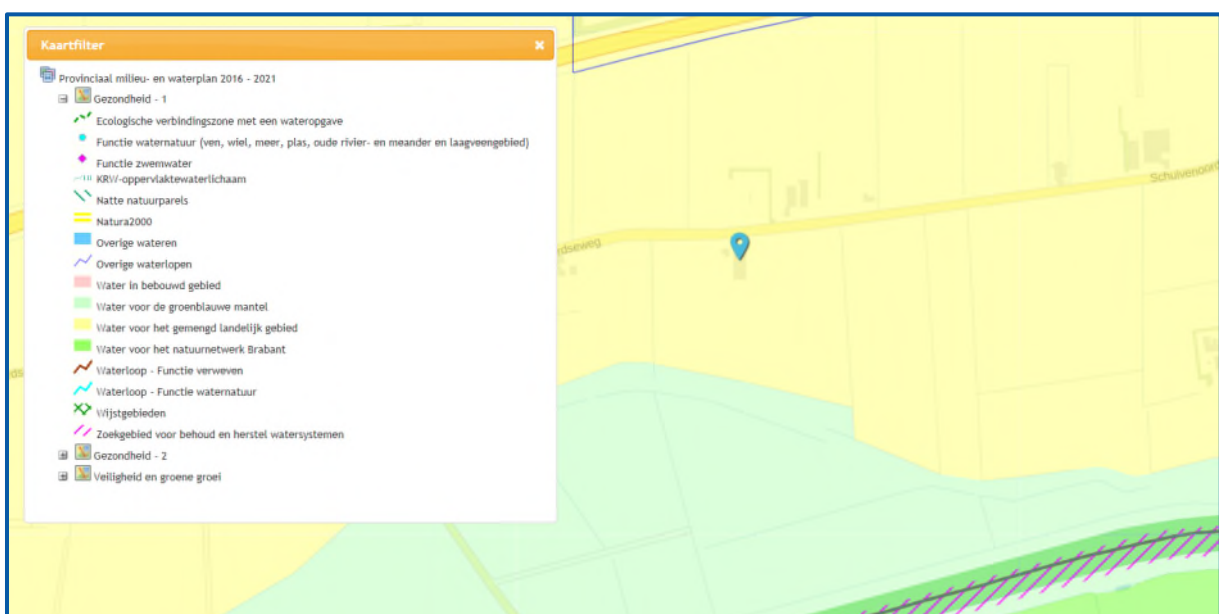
Kaartfilter
×

Provinciaal milieu- en waterplan 2016 - 2021
Gezondheid - 1
Ecologische verbindingszone met een wateropgave
Functie waternatuur (ven, wiel, meer, plas, oude rivier- en meander en laagveengebied)
Functie zwemwater
KRW-oppervlaktewaterlichaam
Natte natuurparels
Natura2000
Overige wateren
Overige waterlopen
Water in bebouwd gebied
Water voor de groenblauwe mantel
Water voor het gemengd landelijk gebied
Water voor het natuurnetwerk Brabant
Waterloop - Functie verweven
Waterloop - Functie waternatuur
Wijstgebieden
Zoekgebied voor behoud en herstel watersystemen
Gezondheid - 2
Veiligheid en groene groei

Schuivenoord
rdseweg